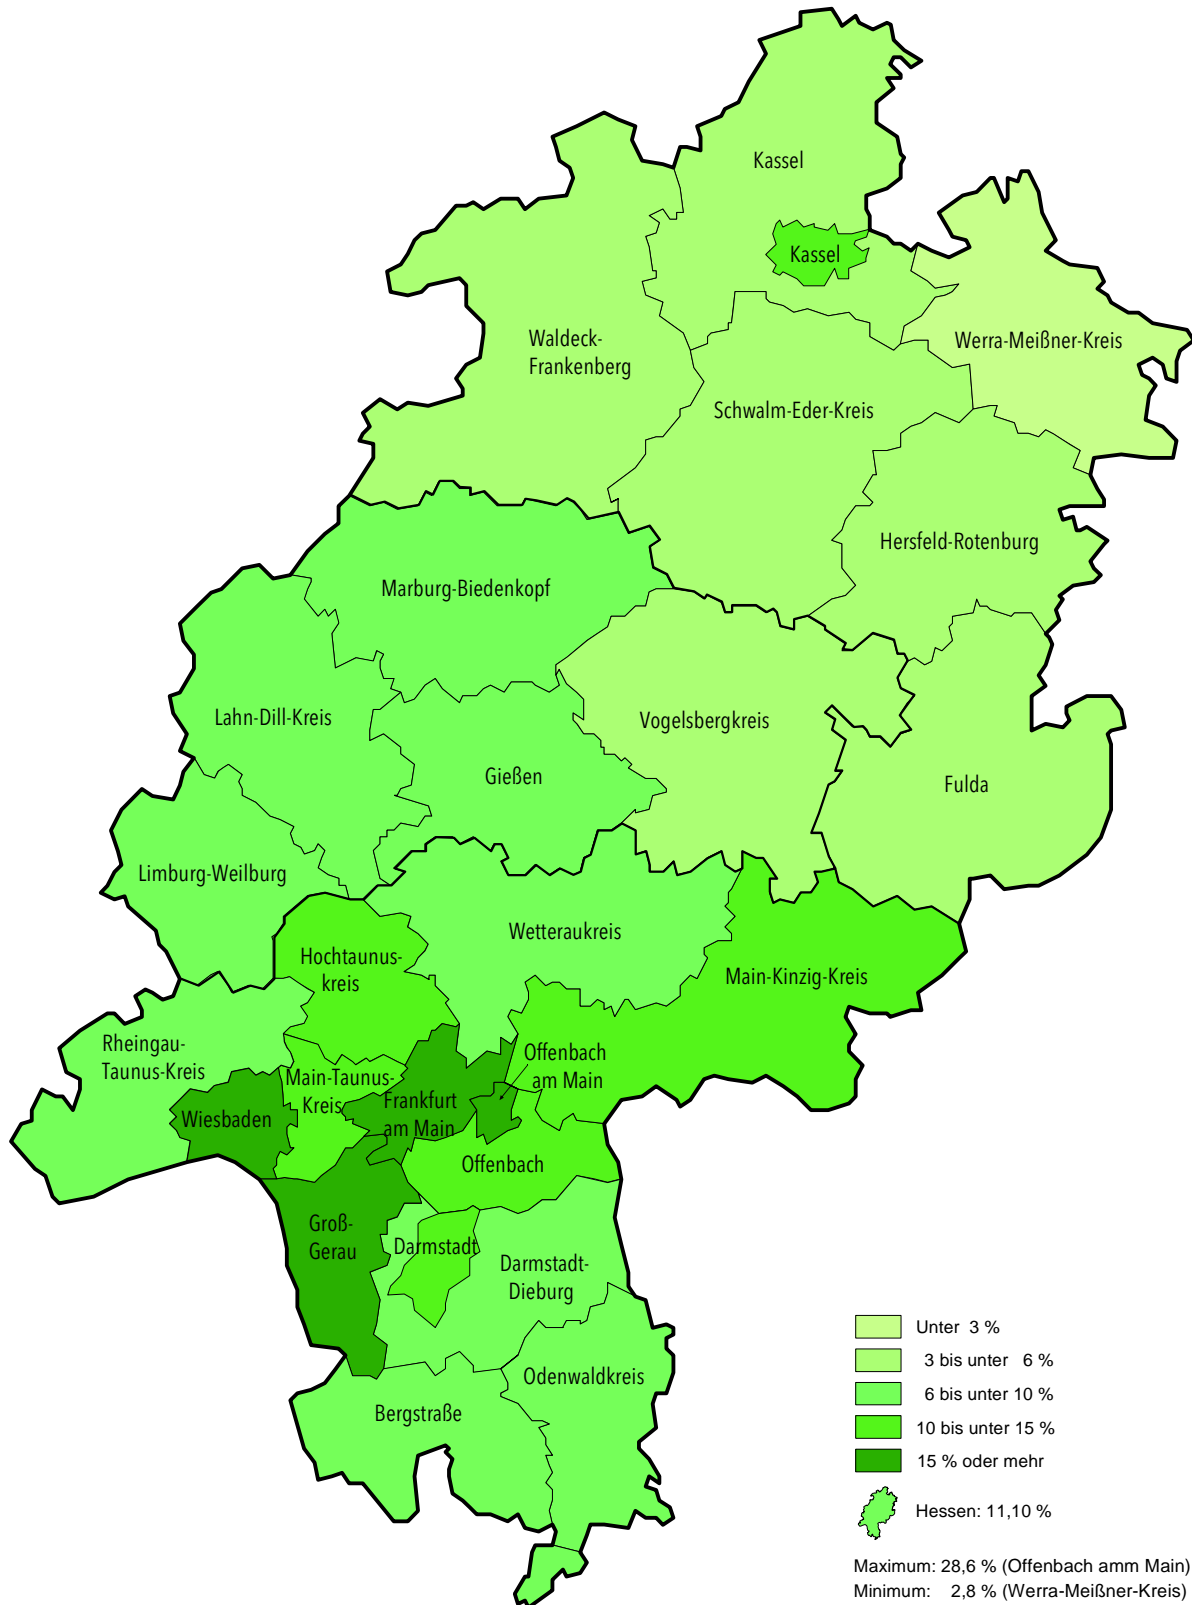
Kassel

Kassel

Waldeck-Frankenberg

Werra-Meißner-Kreis

Schwalm-Eder-Kreis

Hersfeld-Rotenburg

Marburg-Biedenkopf

Lahn-Dill-Kreis

Vogelsbergkreis

Gießen

Fulda

Limburg-Weilburg

Wetteraukreis

Hochtaunus-kreis

Main-Kinzig-Kreis

Rheingau-Taunus-Kreis

Main-Taunus-Kreis

Offenbach am Main

Frankfurt am Main

Wiesbaden

Offenbach

Groß-Gerau

Darmstadt

Darmstadt-Dieburg

Odenwaldkreis

Bergstraße

Unter 3 %
3 bis unter 6 %
6 bis unter 10 %
10 bis unter 15 %
15 % oder mehr

Hessen: 11,10 %

Maximum: 28,6 % (Offenbach amm Main)
Minimum: 2,8 % (Werra-Meißner-Kreis)